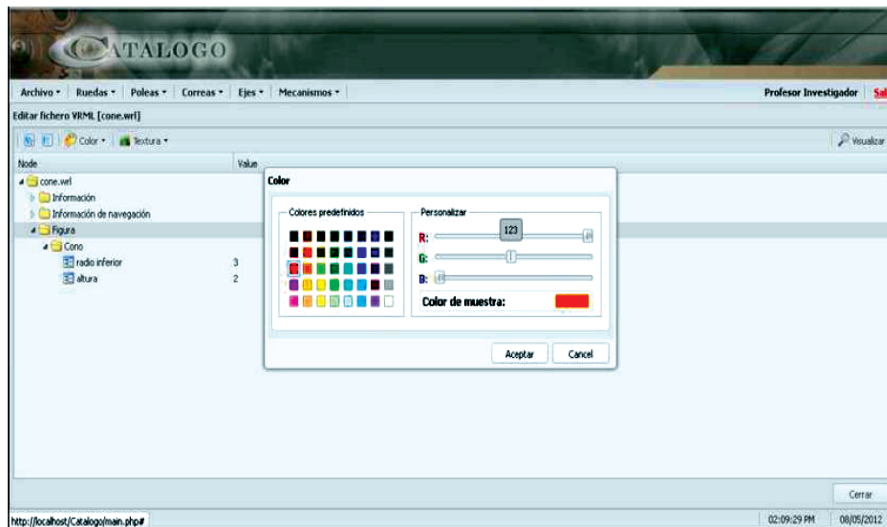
CATALOGO

Archivo ▾ Ruedas ▾ Poleas ▾ Correas ▾ Ejes ▾ Mecanismos ▾

Profesor Investigador Sal

Editar fichero VRML [cone.wrl]

Color ▾ Textura ▾

Visualizar

Node

Value

cone.wrl

Información

Información de navegación

Figura

Cono

radio inferior 3

altura 2

Color

Colores predefinidos

Personalizar

123

R:

G:

B:

Color de muestra:

Aceptar

Cancel

Cerrar

http://localhost/Catalogo/main.php#

02:09:29 PM

08/05/2012